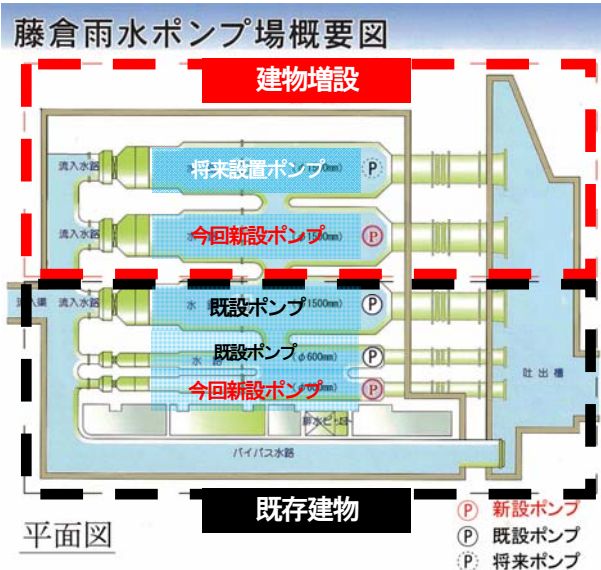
藤倉雨水ポンプ場概要図

建物増設

流入水路

将来設置ポンプ

P

流入水路

今回新設ポンプ

P

流入渠

流入水路

既設ポンプ

(φ1500mm)

P

既設ポンプ

φ600mm

P

今回新設ポンプ

P

吐出槽

排水ピット

バイパス水路

既存建物

平面図

P 新設ポンプ

P 既設ポンプ

P 将来ポンプ